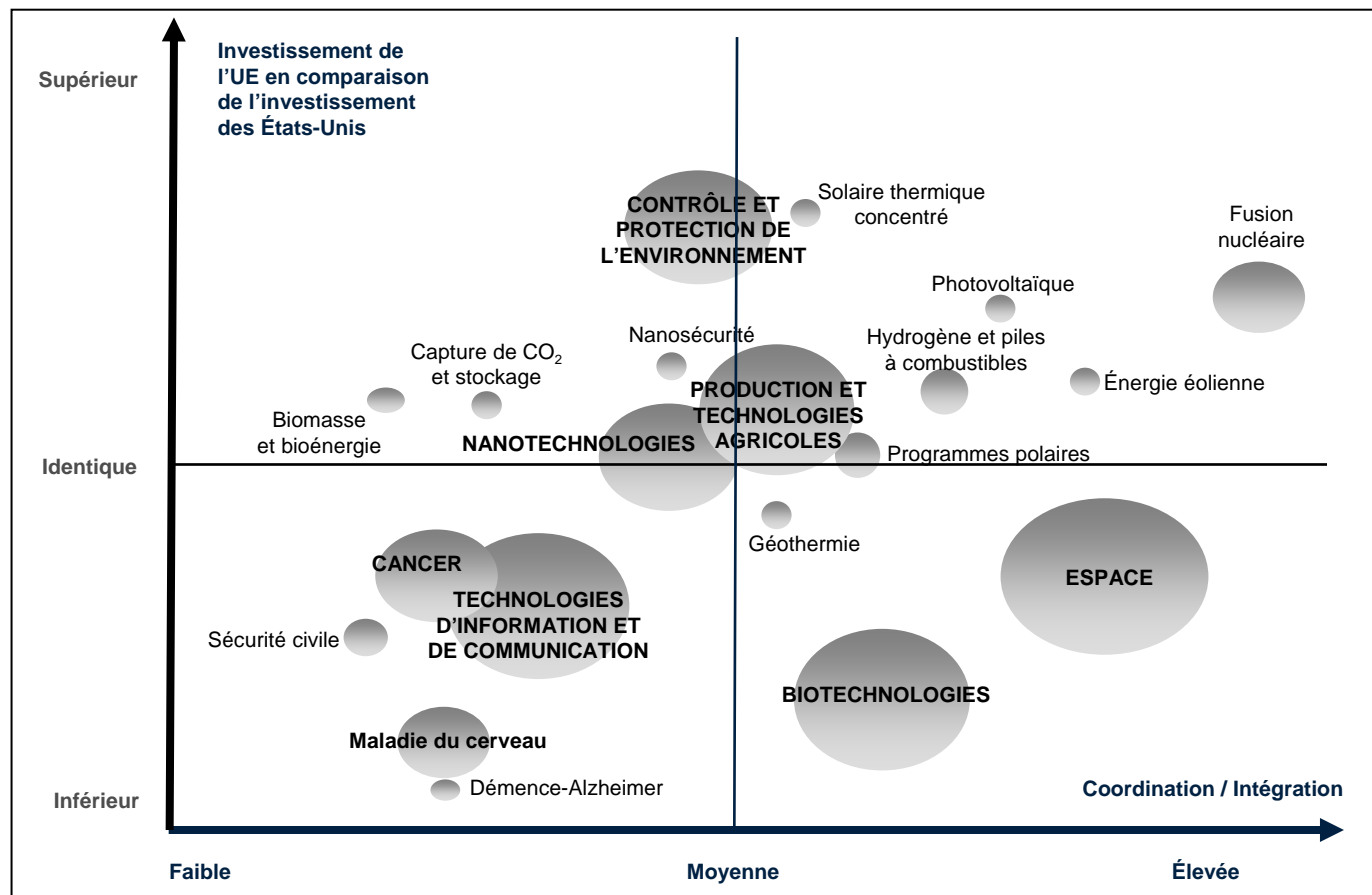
Investissement de l'UE en comparaison de l'investissement des États-Unis

Supérieur

Identique

Inférieur

CONTRÔLE ET PROTECTION DE L'ENVIRONNEMENT

Solaire thermique concentré

Fusion nucléaire

Photovoltaïque

Hydrogène et piles à combustibles

Énergie éolienne

Nanosécurité

Capture de $CO_2$ et stockage

Biomasse et bioénergie

NANOTECHNOLOGIES

PRODUCTION ET TECHNOLOGIES AGRICOLES

Programmes polaires

Géothermie

CANCER

TECHNOLOGIES D'INFORMATION ET DE COMMUNICATION

Sécurité civile

ESPACE

BIOTECHNOLOGIES

Maladie du cerveau

Démence-Alzheimer

Coordination / Intégration

Faible

Moyenne

Élevée